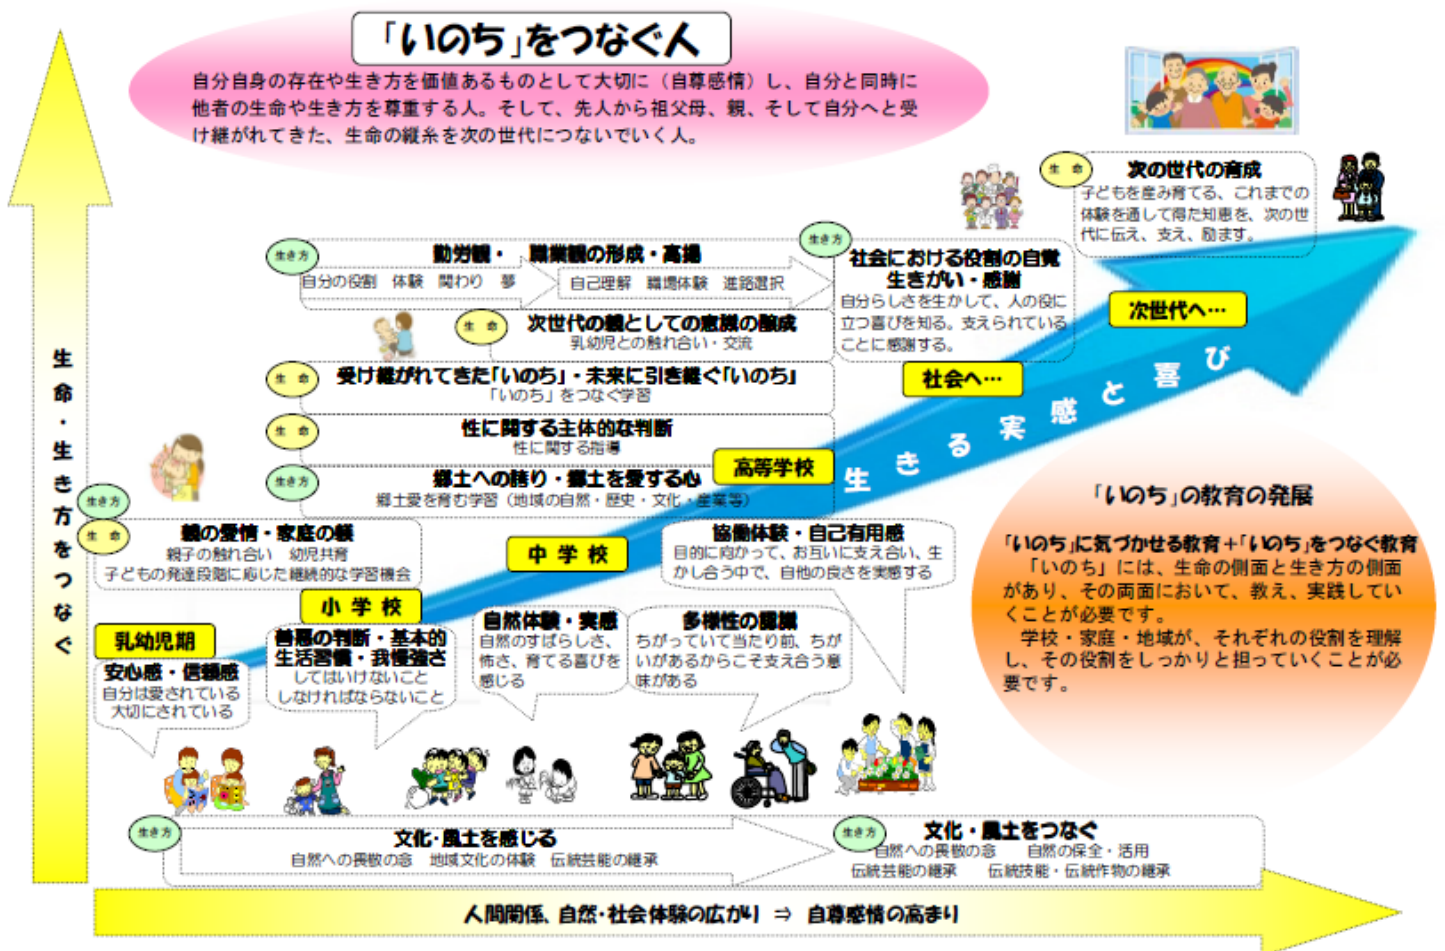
「いのち」をつなぐ人

自分自身の存在や生き方を価値あるものとして大切に（自尊感情）し、自分と同時に他者の生命や生き方を尊重する人。そして、先人から祖父母、親、そして自分へと受け継がれてきた、生命の縦糸を次の世代につないでいく人。

生命・生き方をつなぐ

生き方
勤労観・職業観の形成・高揚
自分の役割　体験　関わり　夢
自己理解　職場体験　進路選択

生き方
社会における役割の自覚
生きがい・感謝
自分らしさを生かして、人の役に立つ喜びを知る。支えられていることに感謝する。

生命
次の世代の育成
子どもを産み育てる、これまでの体験を通して得た知恵を、次の世代に伝え、支え、励ます。

生命
次世代の親としての意識の醸成
乳幼児との触れ合い・交流

生命
受け継がれてきた「いのち」・未来に引き継ぐ「いのち」
「いのち」をつなぐ学習

生命
性に関する主体的な判断
性に関する指導

生き方
郷土への誇り・郷土を愛する心
郷土愛を育む学習（地域の自然・歴史・文化・産業等）

次世代へ…
社会へ…
高等学校
生きる実感と喜び

生き方
生命
親の愛情・家庭の躾
親子の触れ合い　幼児共育
子どもの発達段階に応じた継続的な学習機会

中学校
協働体験・自己有用感
目的に向かって、お互いに支え合い、生かし合う中で、自他の良さを実感する

小学校
乳幼児期
安心感・信頼感
自分は愛されている
大切にされている

善悪の判断・基本的生活習慣・我慢強さ
してはいけないこと
しなければならないこと

自然体験・実感
自然のすばらしさ、怖さ、育てる喜びを感じる

多様性の理解
ちがっていて当たり前、ちがいがあるからこそ支え合う意味がある

「いのち」の教育の発展
「いのち」に気づかせる教育＋「いのち」をつなぐ教育
「いのち」には、生命の側面と生き方の側面があり、その両面において、教え、実践していくことが必要です。
学校・家庭・地域が、それぞれの役割を理解し、その役割をしっかりと担っていくことが必要です。

生き方
文化・風土を感じる
自然への畏敬の念　地域文化の体験　伝統芸能の継承

生き方
文化・風土をつなぐ
自然への畏敬の念　自然の保全・活用
伝統芸能の継承　伝統技能・伝統作物の継承

人間関係、自然・社会体験の広がり　⇒　自尊感情の高まり